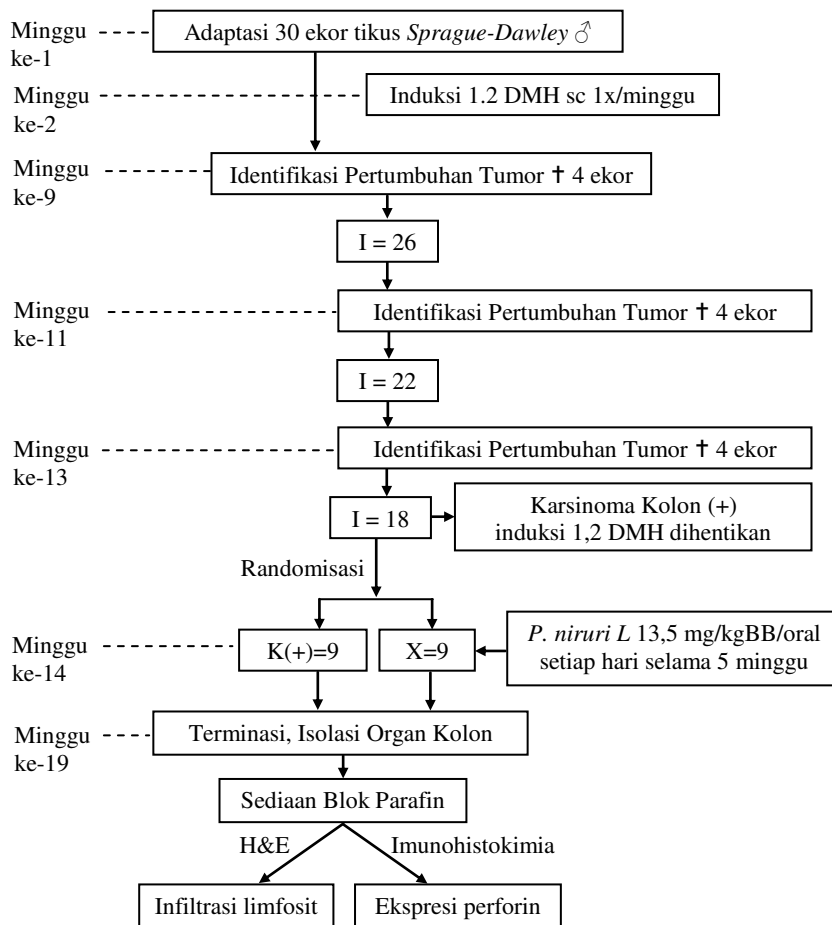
Minggu ke-1

Adaptasi 30 ekor tikus *Sprague-Dawley* ♂

Minggu ke-2

Induksi 1.2 DMH sc 1x/minggu

Minggu ke-9

Identifikasi Pertumbuhan Tumor ✝ 4 ekor

I = 26

Minggu ke-11

Identifikasi Pertumbuhan Tumor ✝ 4 ekor

I = 22

Minggu ke-13

Identifikasi Pertumbuhan Tumor ✝ 4 ekor

I = 18

Karsinoma Kolon (+) induksi 1,2 DMH dihentikan

Randomisasi

Minggu ke-14

K(+)=9

X=9

*P. niruri L* 13,5 mg/kgBB/oral setiap hari selama 5 minggu

Minggu ke-19

Terminasi, Isolasi Organ Kolon

Sediaan Blok Parafin

H&E

Imunohistokimia

Infiltrasi limfosit

Ekspresi perforin